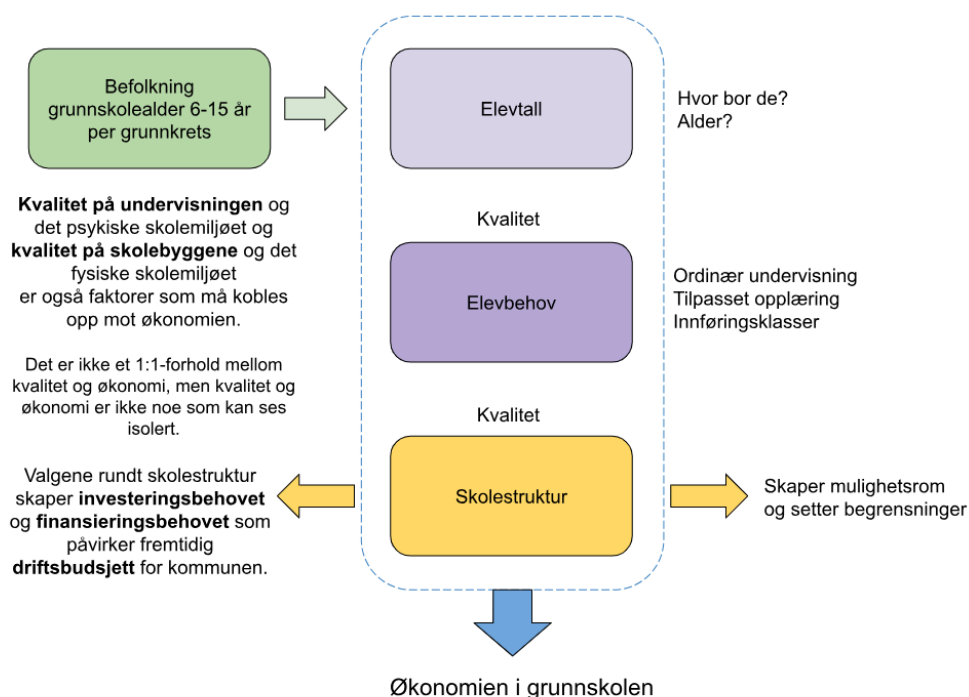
Befolkning grunnskolealder 6-15 år per grunnkrets

Elevtall

Hvor bor de?
Alder?

Kvalitet på undervisningen og det psykiske skolemiljøet og kvalitet på skolebyggene og det fysiske skolemiljøet er også faktorer som må kobles opp mot økonomien.

Det er ikke et 1:1-forhold mellom kvalitet og økonomi, men kvalitet og økonomi er ikke noe som kan ses isolert.

Kvalitet

Elevbehov

Ordinær undervisning
Tilpasset opplæring
Innføringsklasser

Kvalitet

Valgene rundt skolestruktur skaper investeringsbehovet og finansieringsbehovet som påvirker fremtidig driftsbudsjett for kommunen.

Skolestruktur

Skaper mulighetsrom og setter begrensninger

Økonomien i grunnskolen